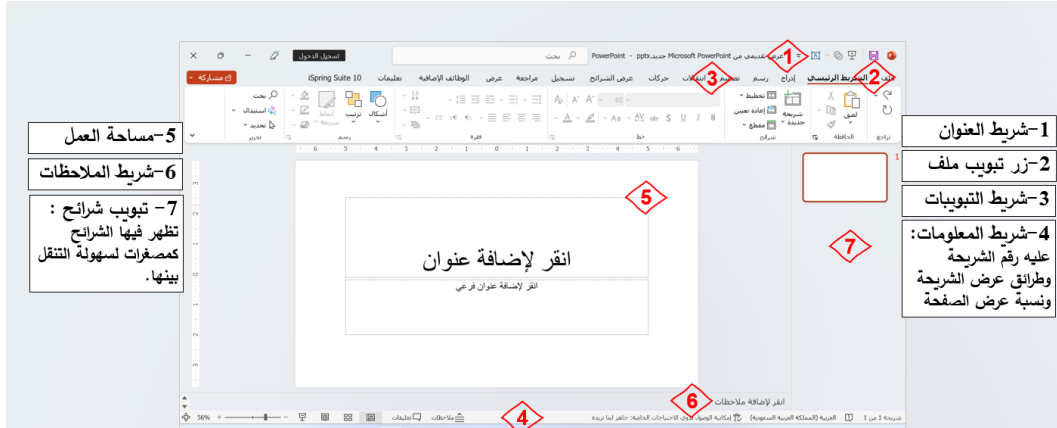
1-شريط العنوان
2-زر تبويب ملف
3-شريط التبويبات
4-شريط المعلومات: عليه رقم الشريحة وطرائق عرض الشريحة ونسبة عرض الصفحة
5-مساحة العمل
6-شريط الملاحظات
7- تبويب شرائح : تظهر فيها الشرائح كمصغرات لسهولة التنقل بينها.

1
2
3
4
5
6
7

تسجيل الدخول
بحث
عرض تقديمي من Microsoft PowerPoint جديد.pptx - PowerPoint
ملف الشريط الرئيسي إدراج رسم تصميم انتقالات حركات عرض الشرائح تسجيل مراجعة عرض الوظائف الإضافية تعليمات iSpring Suite 10
مشاركة
تراجع الحافظة شرائح خط فقرة رسم تحرير
لصق شريحة جديدة تخطيط إعادة تعيين مقطع
أشكال ترتيب أنماط سريعة
بحث استبدال تحديد
انقر لإضافة عنوان
انقر لإضافة عنوان فرعي
انقر لإضافة ملاحظات
شريحة 1 من 1 العربية (المملكة العربية السعودية) إمكانية الوصول: الاحتياجات الخاصة: جاهز لما تريده
ملاحظات تعليقات 56%